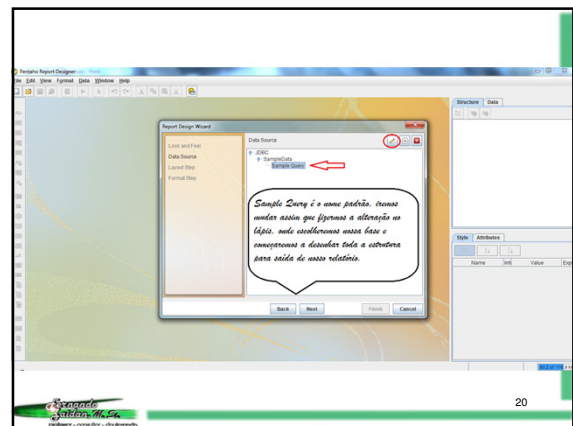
Pentaho Report Designer

File Edit View Format Data Window Help

Structure Data

Report Design Wizard

Look and Feel
Data Source
Layout Step
Format Step

Data Source

JDBC
SampleData
Sample Query

Sample Query é o nome padrão, iremos mudar assim que fizermos a alteração no lápis, onde escolheremos nossa base e começaremos a desenhar toda a estrutura para saída do nosso relatório.

Back Next Finish Cancel

Style Attributes

Name Inh Value Exp

20